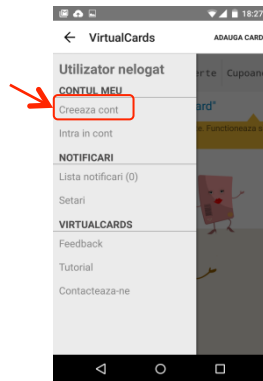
18:27

VirtualCards

ADAUGA CARD

Utilizator nelogat

CONTUL MEU

Creeaza cont

Intra in cont

NOTIFICARI

Lista notificari (0)

Setari

VIRTUALCARDS

Feedback

Tutorial

Contacteaza-ne

rte

Cupoane

rd"

. Functioneaza